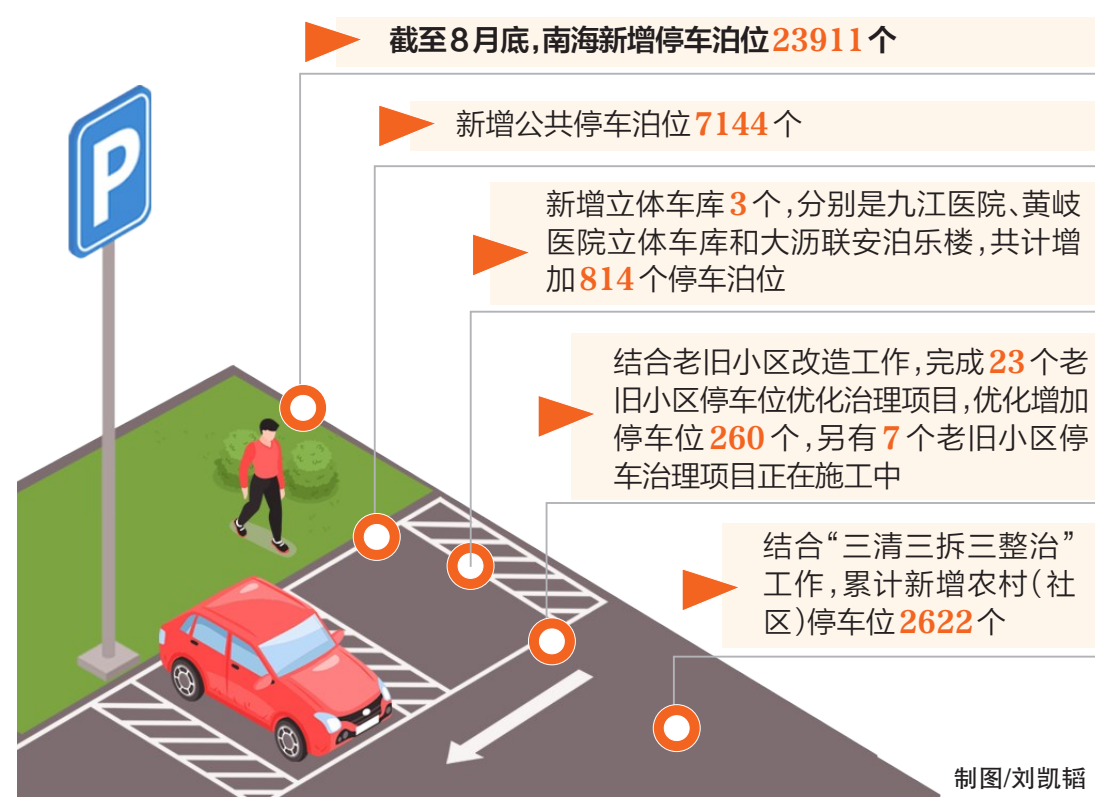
P

截至8月底，南海新增停车泊位23911个

新增公共停车泊位7144个

新增立体车库3个，分别是九江医院、黄岐医院立体车库和大沥联安泊乐楼，共计增加814个停车泊位

结合老旧小区改造工作，完成23个老旧小区停车位优化治理项目，优化增加停车位260个，另有7个老旧小区停车治理项目正在施工中

结合“三清三拆三整治”工作，累计新增农村（社区）停车位2622个

制图/刘凯韬